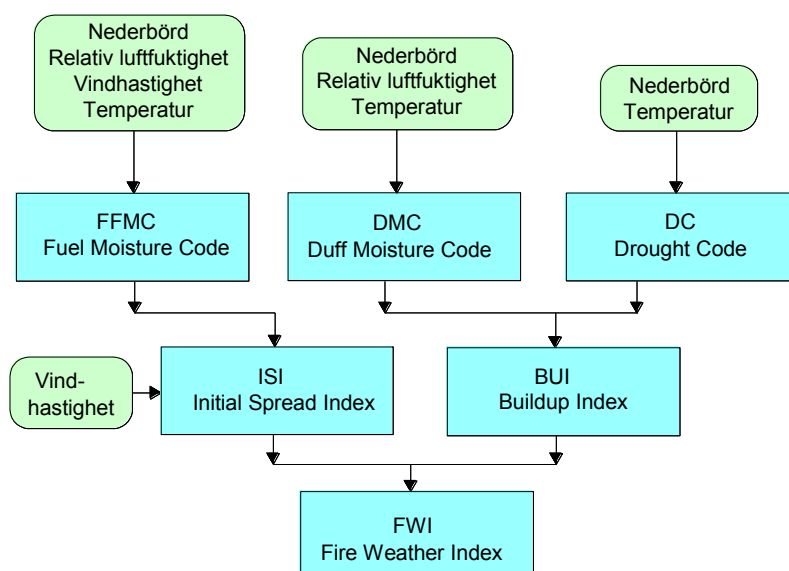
Nederbörd
Relativ luftfuktighet
Vindhastighet
Temperatur

Nederbörd
Relativ luftfuktighet
Temperatur

Nederbörd
Temperatur

FFMC
Fuel Moisture Code

DMC
Duff Moisture Code

DC
Drought Code

Vindhastighet

ISI
Initial Spread Index

BUI
Buildup Index

FWI
Fire Weather Index